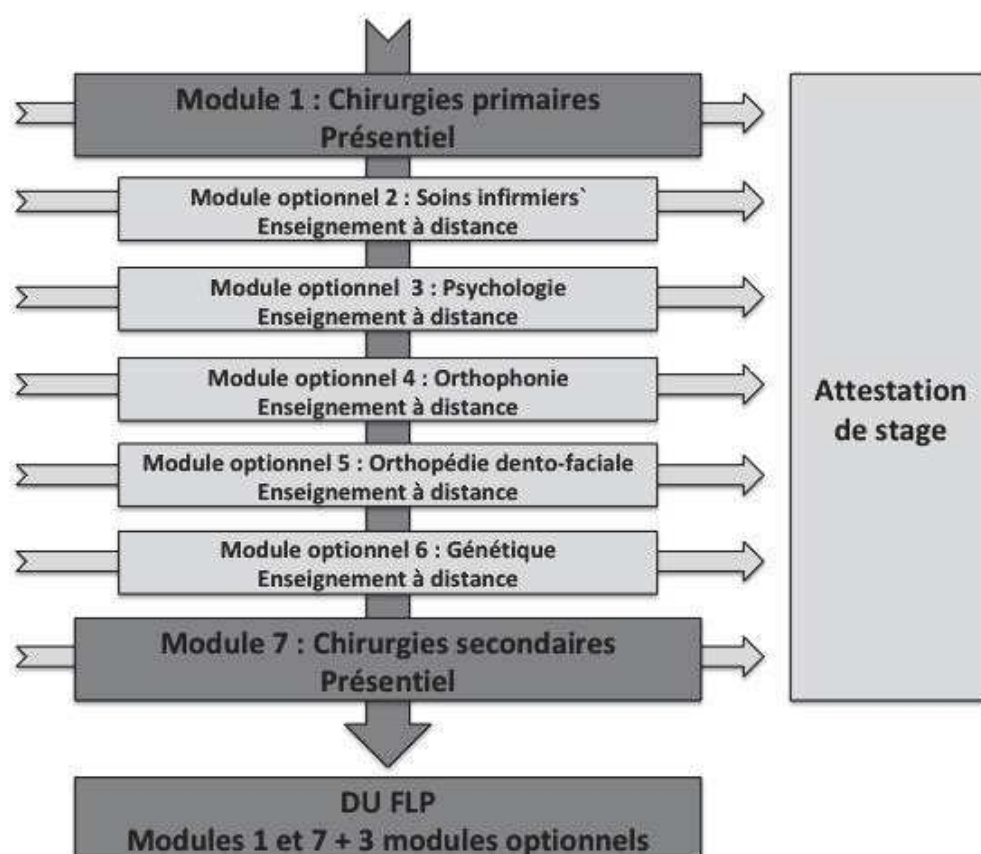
Module 1 : Chirurgies primaires
Présentiel

Module optionnel 2 : Soins infirmiers`
Enseignement à distance

Module optionnel 3 : Psychologie
Enseignement à distance

Module optionnel 4 : Orthophonie
Enseignement à distance

Module optionnel 5 : Orthopédie dento-faciale
Enseignement à distance

Module optionnel 6 : Génétique
Enseignement à distance

Module 7 : Chirurgies secondaires
Présentiel

Attestation de stage

DU FLP
Modules 1 et 7 + 3 modules optionnels